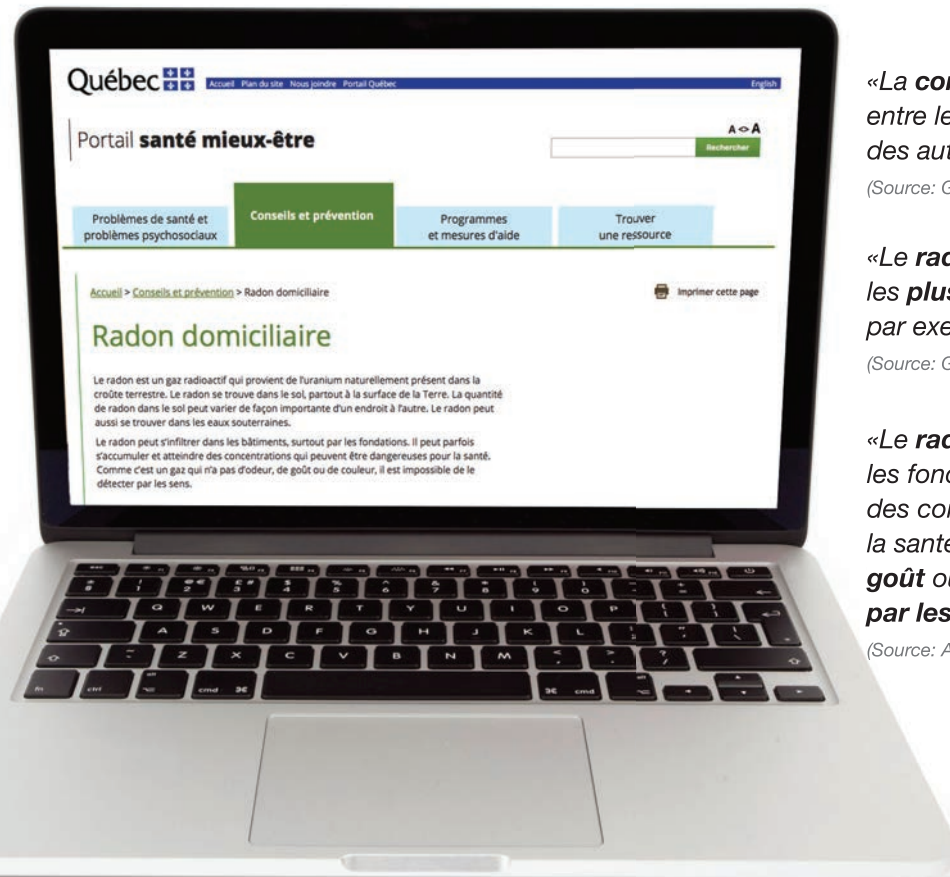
Québec

Accueil Plan du site Nous joindre Portail Québec

English

Portail santé mieux-être

A ◇ A

Rechercher

Problèmes de santé et problèmes psychosociaux

Conseils et prévention

Programmes et mesures d'aide

Trouver une ressource

Accueil > Conseils et prévention > Radon domiciliaire

Imprimer cette page

Radon domiciliaire

Le radon est un gaz radioactif qui provient de l'uranium naturellement présent dans la croûte terrestre. Le radon se trouve dans le sol, partout à la surface de la Terre. La quantité de radon dans le sol peut varier de façon importante d'un endroit à l'autre. Le radon peut aussi se trouver dans les eaux souterraines.

Le radon peut s'infiltrer dans les bâtiments, surtout par les fondations. Il peut parfois s'accumuler et atteindre des concentrations qui peuvent être dangereuses pour la santé. Comme c'est un gaz qui n'a pas d'odeur, de goût ou de couleur, il est impossible de le détecter par les sens.

«La con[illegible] entre le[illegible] des aut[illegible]

(Source: G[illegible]

«Le rad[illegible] les plus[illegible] par exe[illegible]

(Source: G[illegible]

«Le rad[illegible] les fond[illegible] des con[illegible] la santé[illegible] goût ou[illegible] par les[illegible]

(Source: A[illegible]